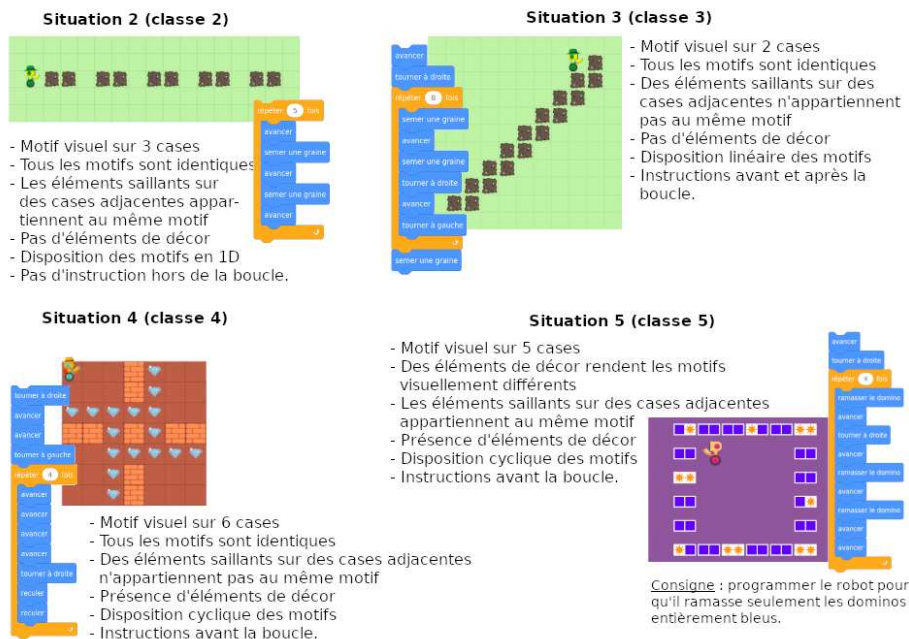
Situation 2 (classe 2)

répéter 5 fois
avancer
semer une graine
avancer
semer une graine
avancer

- Motif visuel sur 3 cases
- Tous les motifs sont identiques
- Les éléments saillants sur des cases adjacentes appartiennent au même motif
- Pas d'éléments de décor
- Disposition des motifs en 1D
- Pas d'instruction hors de la boucle.

Situation 3 (classe 3)

avancer
tourner à droite
répéter 8 fois
semer une graine
avancer
semer une graine
tourner à droite
avancer
tourner à gauche
semer une graine

- Motif visuel sur 2 cases
- Tous les motifs sont identiques
- Des éléments saillants sur des cases adjacentes n'appartiennent pas au même motif
- Pas d'éléments de décor
- Disposition linéaire des motifs
- Instructions avant et après la boucle.

Situation 4 (classe 4)

tourner à droite
avancer
avancer
tourner à gauche
répéter 4 fois
avancer
avancer
avancer
avancer
tourner à droite
reculer
reculer

- Motif visuel sur 6 cases
- Tous les motifs sont identiques
- Des éléments saillants sur des cases adjacentes n'appartiennent pas au même motif
- Présence d'éléments de décor
- Disposition cyclique des motifs
- Instructions avant la boucle.

Situation 5 (classe 5)

- Motif visuel sur 5 cases
- Des éléments de décor rendent les motifs visuellement différents
- Les éléments saillants sur des cases adjacentes appartiennent au même motif
- Présence d'éléments de décor
- Disposition cyclique des motifs
- Instructions avant la boucle.

avancer
tourner à droite
répéter 4 fois
ramasser le domino
avancer
tourner à droite
avancer
ramasser le domino
avancer
ramasser le domino
avancer
avancer

Consigne : programmer le robot pour qu'il ramasse seulement les dominos entièrement bleus.